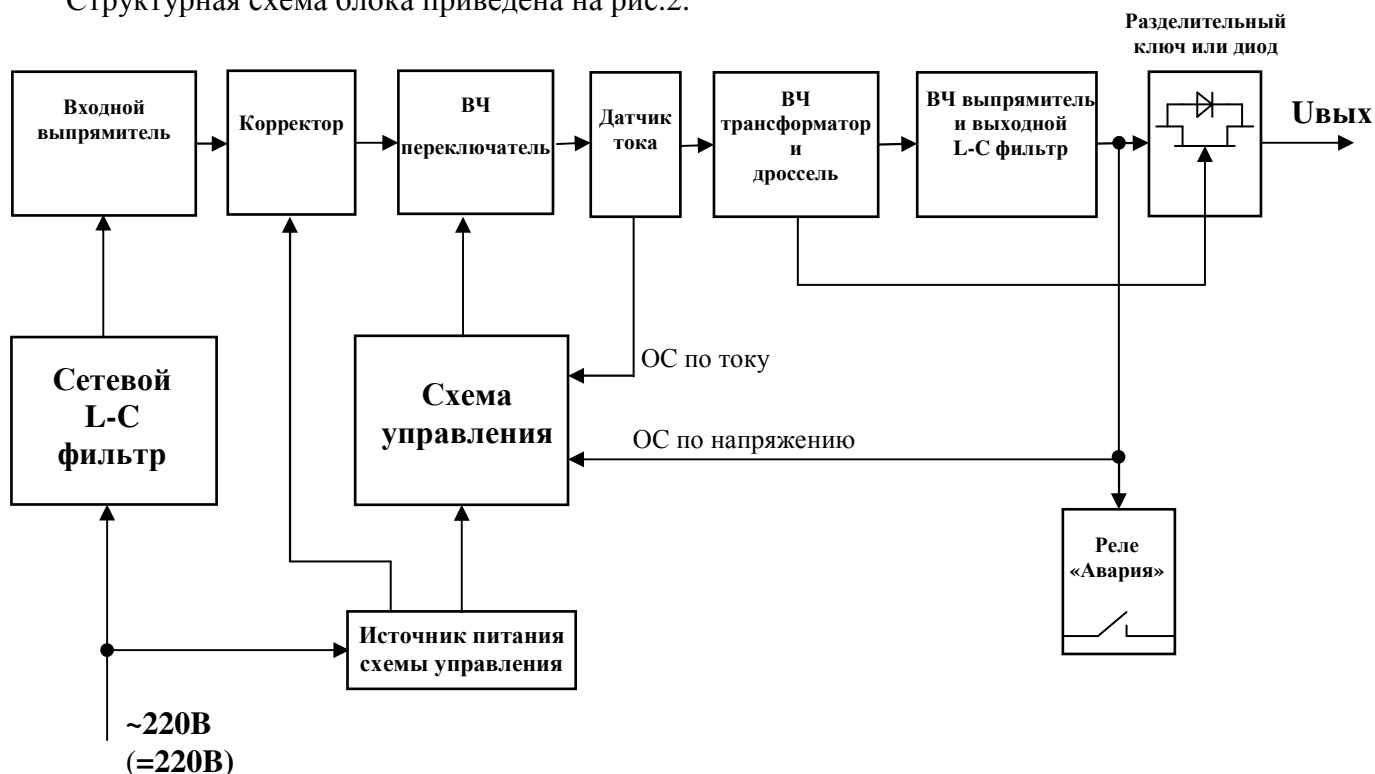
Структурная схема блока приведена на рис.2.

Разделительный ключ или диод

Входной выпрямитель

Корректор

ВЧ переключатель

Датчик тока

ВЧ трансформатор и дроссель

ВЧ выпрямитель и выходной L-C фильтр

Uвых

Сетевой L-C фильтр

Схема управления

ОС по току

ОС по напряжению

Реле «Авария»

Источник питания схемы управления

~220В (=220В)